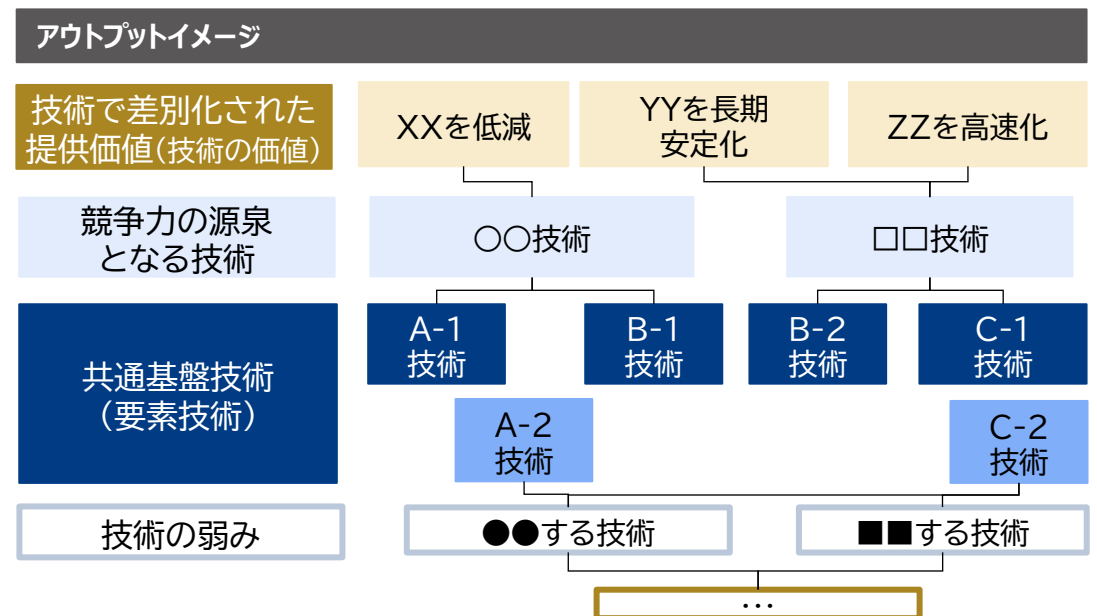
アウトプットイメージ

技術で差別化された提供価値（技術の価値）

XXを低減

YYを長期安定化

ZZを高速化

競争力の源泉となる技術

○○技術

□□技術

共通基盤技術（要素技術）

A-1 技術

B-1 技術

B-2 技術

C-1 技術

A-2 技術

C-2 技術

技術の弱み

●●する技術

■■する技術

…